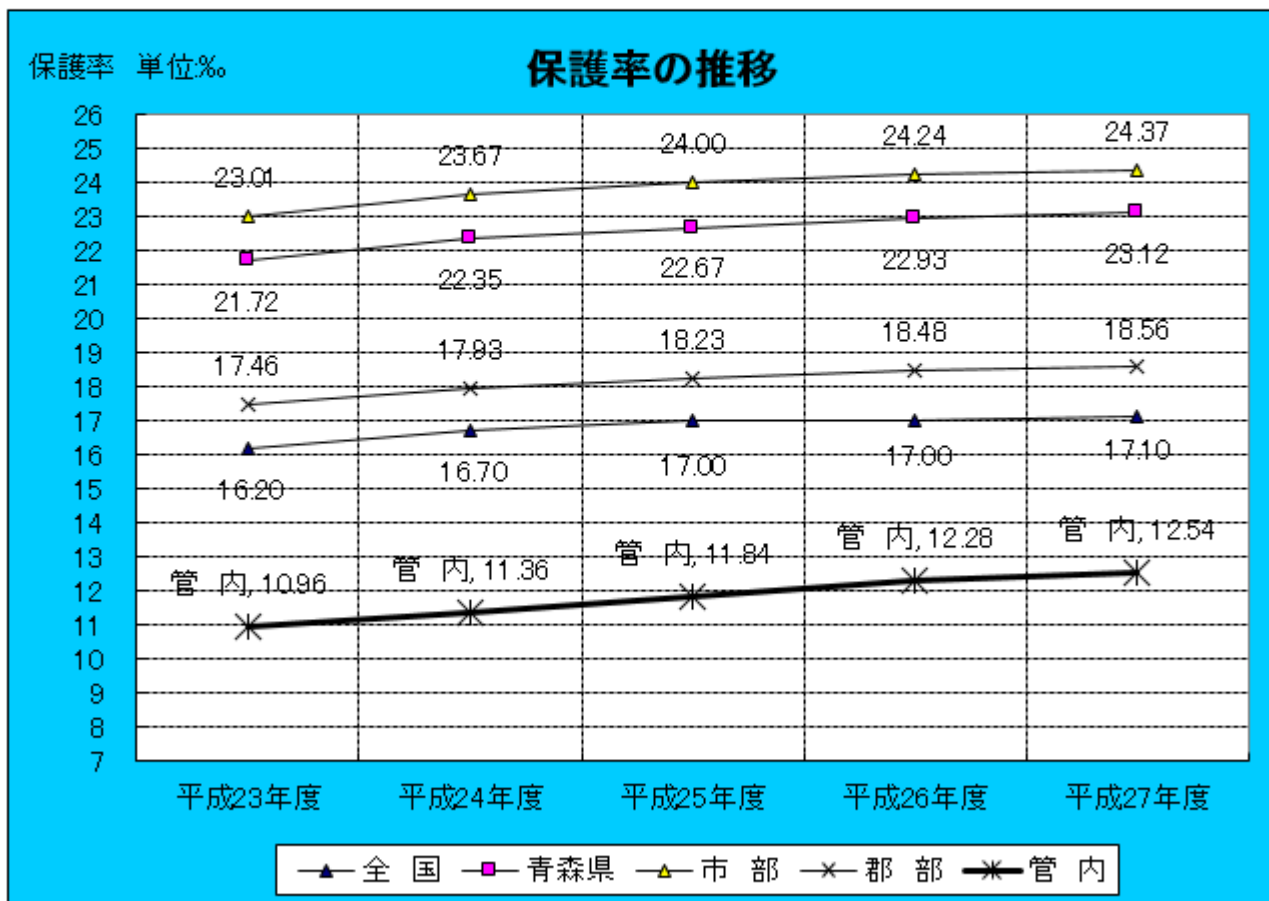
保護率 単位‰

保護率の推移

26
25
24
23
22
21
20
19
18
17
16
15
14
13
12
11
10
9
8
7

23.01
23.67
24.00
24.24
24.37

21.72
22.35
22.67
22.93
23.12

17.46
17.93
18.23
18.48
18.56

16.20
16.70
17.00
17.00
17.10

管 内, 10.96
管 内, 11.36
管 内, 11.84
管 内, 12.28
管 内, 12.54

平成23年度
平成24年度
平成25年度
平成26年度
平成27年度

全 国
青森県
市 部
郡 部
管 内